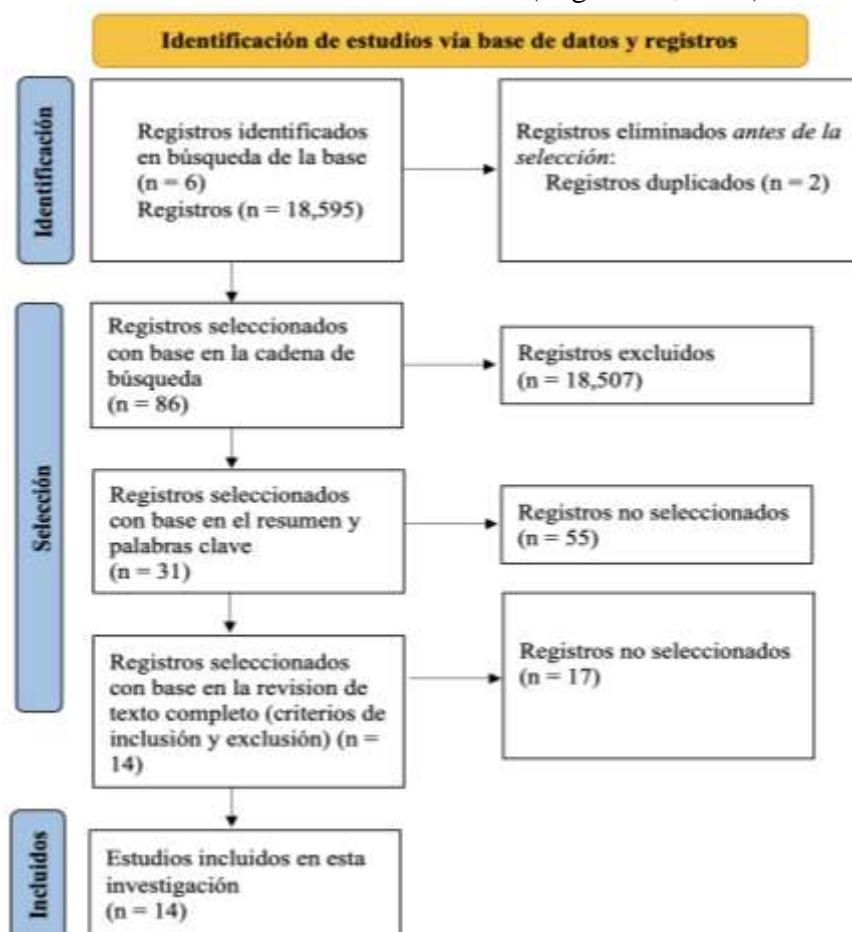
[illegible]

Identificación de estudios vía base de datos y registros

Identificación

Registros identificados en búsqueda de la base (n = 6)
Registros (n = 18,595)

Registros eliminados *antes de la selección*:
Registros duplicados (n = 2)

Selección

Registros seleccionados con base en la cadena de búsqueda (n = 86)

Registros excluidos (n = 18,507)

Registros seleccionados con base en el resumen y palabras clave (n = 31)

Registros no seleccionados (n = 55)

Registros seleccionados con base en la revision de texto completo (criterios de inclusión y exclusión) (n = 14)

Registros no seleccionados (n = 17)

Incluidos

Estudios incluidos en esta investigación (n = 14)